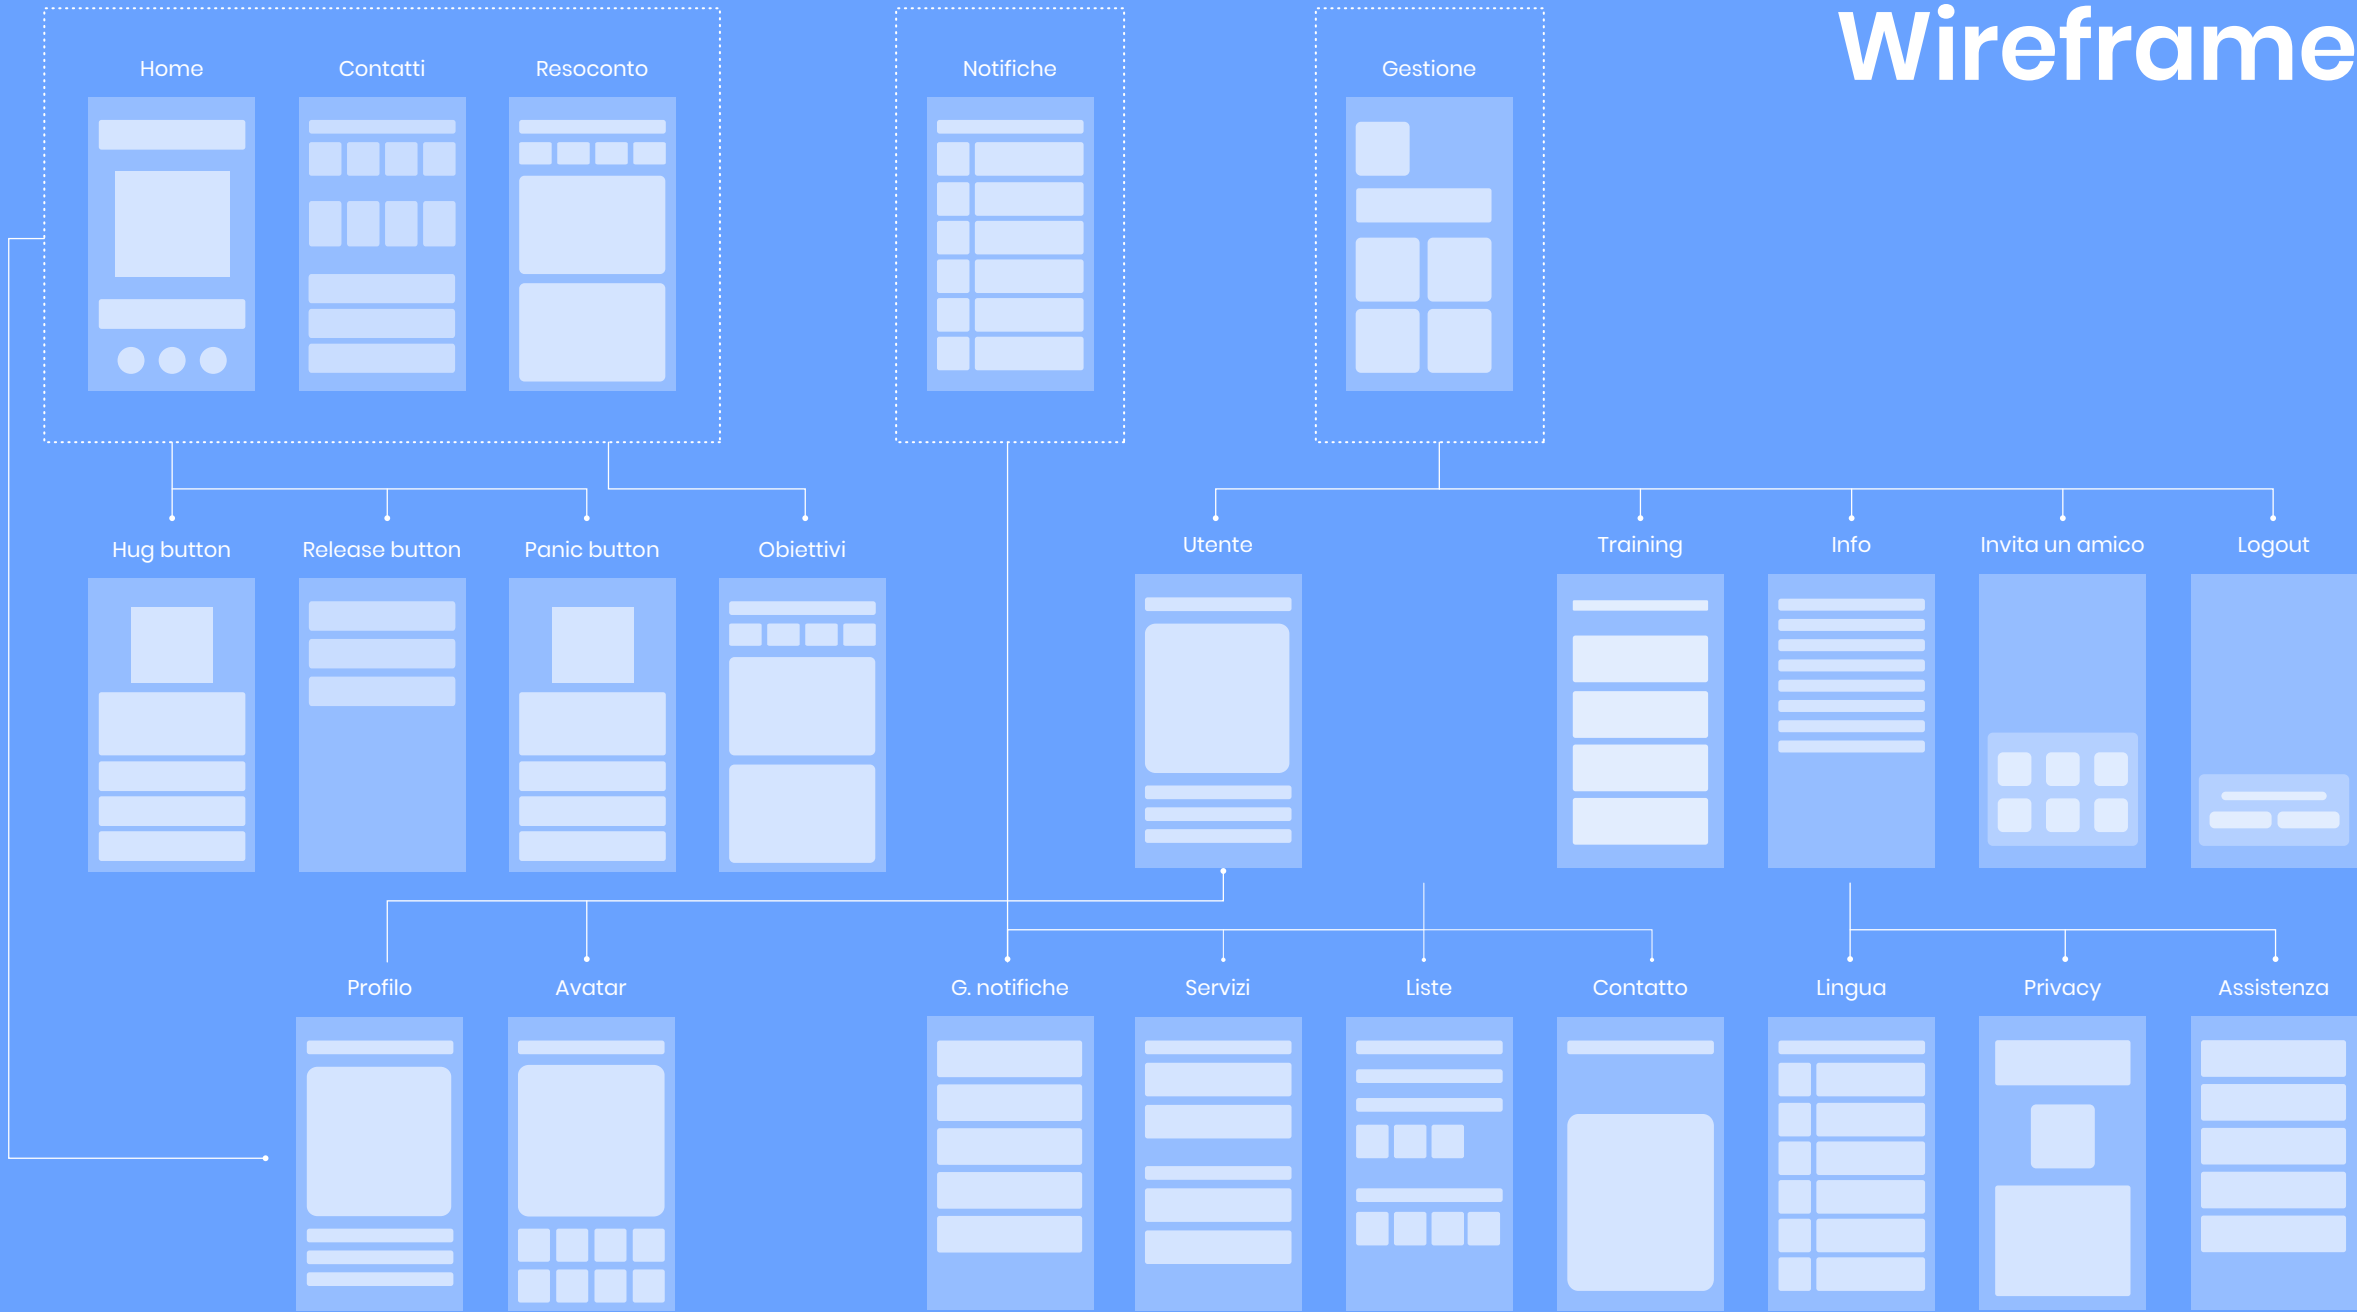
Wireframe

Home
Contatti
Resoconto

Notifiche

Gestione

Hug button
Release button
Panic button
Obiettivi

Utente
Training
Info
Invita un amico
Logout

Profilo
Avatar

G. notifiche
Servizi
Liste
Contatto
Lingua
Privacy
Assistenza